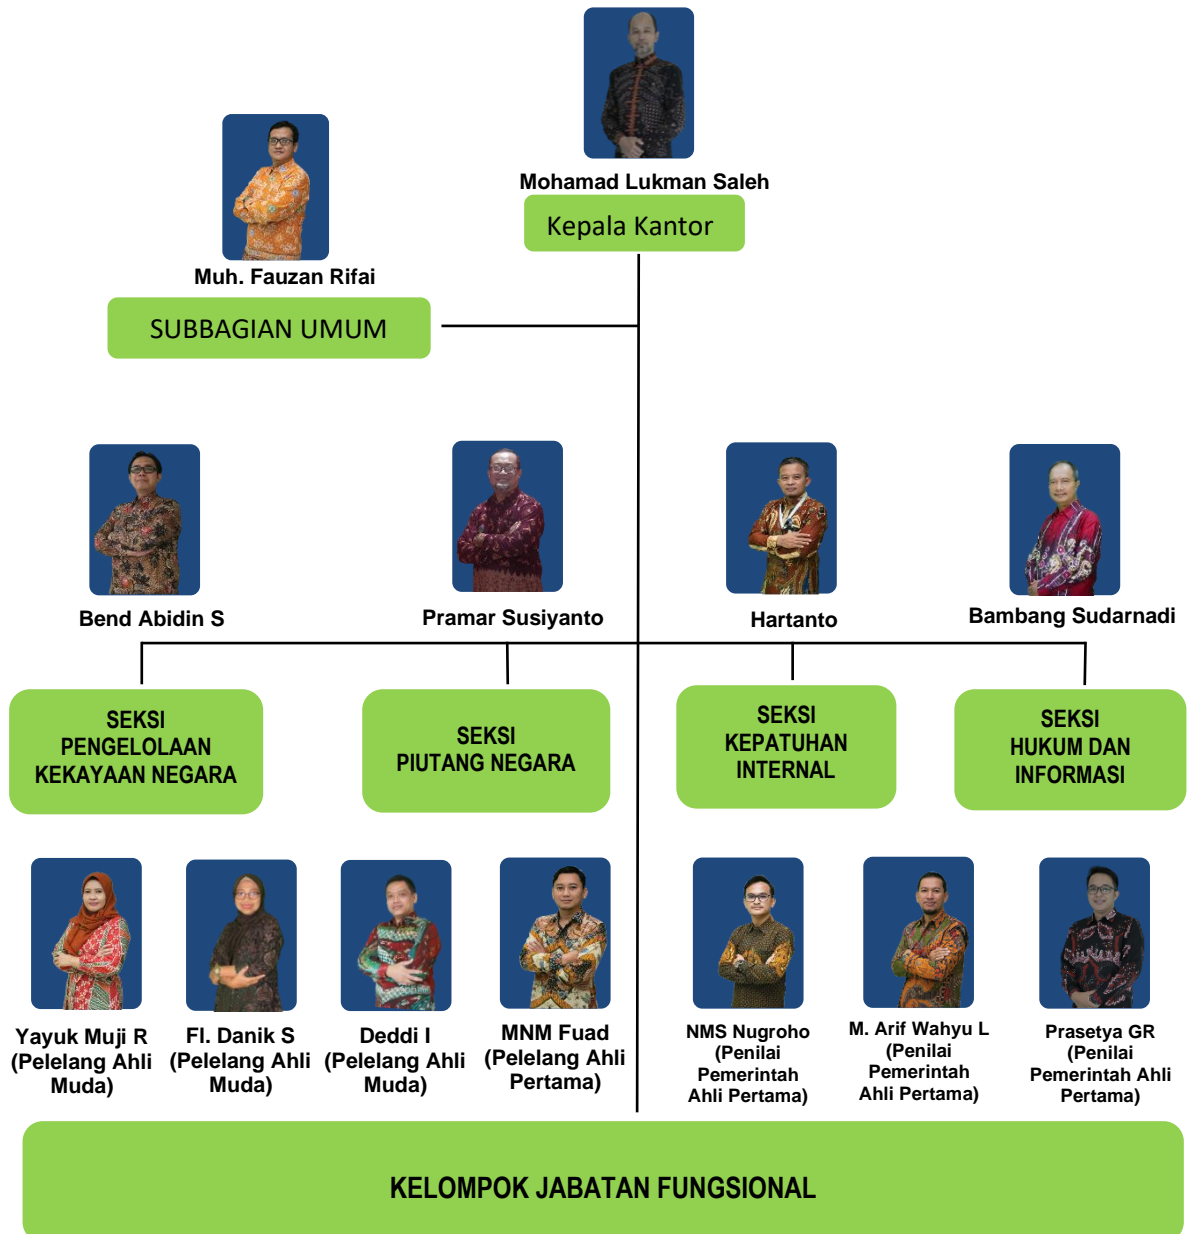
Mohamad Lukman Saleh
Kepala Kantor

Muh. Fauzan Rifai
SUBBAGIAN UMUM

Bend Abidin S

Pramar Susiyanto

Hartanto

Bambang Sudarnadi

SEKSI PENGELOLAAN KEKAYAAN NEGARA

SEKSI PIUTANG NEGARA

SEKSI KEPATUHAN INTERNAL

SEKSI HUKUM DAN INFORMASI

Yayuk Muji R (Pelelang Ahli Muda)

Fl. Danik S (Pelelang Ahli Muda)

Deddi I (Pelelang Ahli Muda)

MNM Fuad (Pelelang Ahli Pertama)

NMS Nugroho (Penilai Pemerintah Ahli Pertama)

M. Arif Wahyu L (Penilai Pemerintah Ahli Pertama)

Prasetya GR (Penilai Pemerintah Ahli Pertama)

KELOMPOK JABATAN FUNGSIONAL